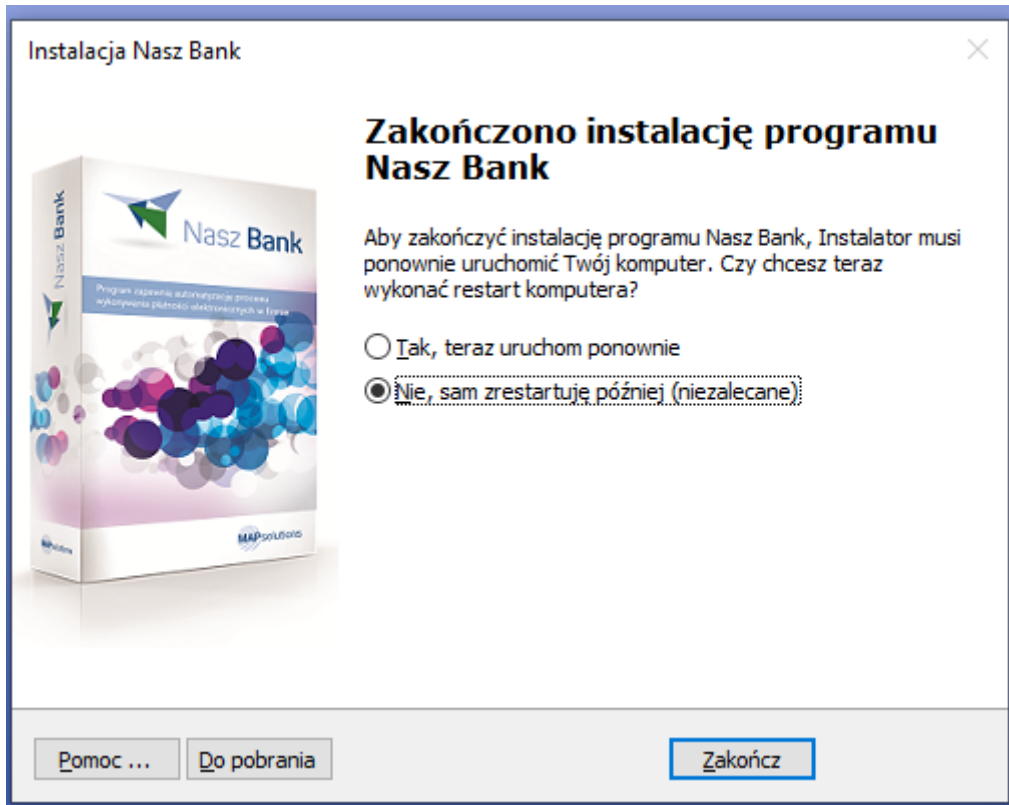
Instalacja Nasz Bank

Nasz Bank

Nasz Bank

Program zapewnia automatyzację procesu wykonywania płatności elektronicznych w Express

MAPsolutions

MAPsolutions

Zakończono instalację programu Nasz Bank

Aby zakończyć instalację programu Nasz Bank, Instalator musi ponownie uruchomić Twój komputer. Czy chcesz teraz wykonać restart komputera?

Tak, teraz uruchom ponownie

Nie, sam zrestartuję później (niezalecane)

Pomoc ...

Do pobrania

Zakończ